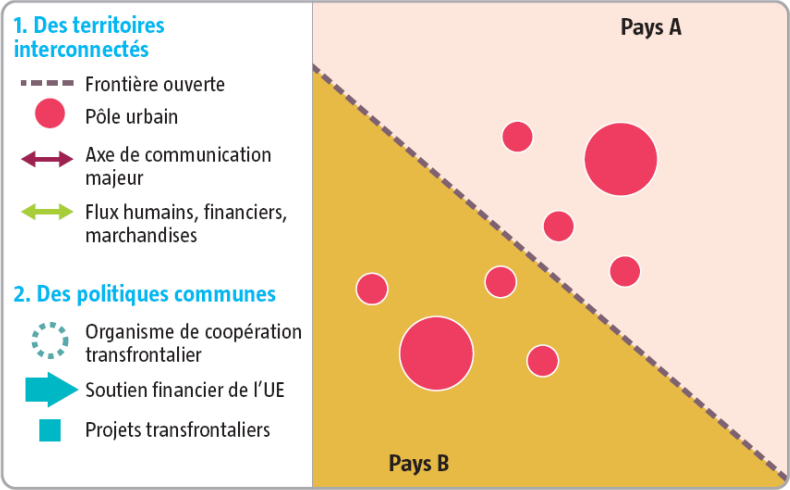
1. Des territoires interconnectés

Frontière ouverte

Pôle urbain

Axe de communication majeur

Flux humains, financiers, marchandises

2. Des politiques communes

Organisme de coopération transfrontalier

Soutien financier de l'UE

Projets transfrontaliers

Pays A

Pays B